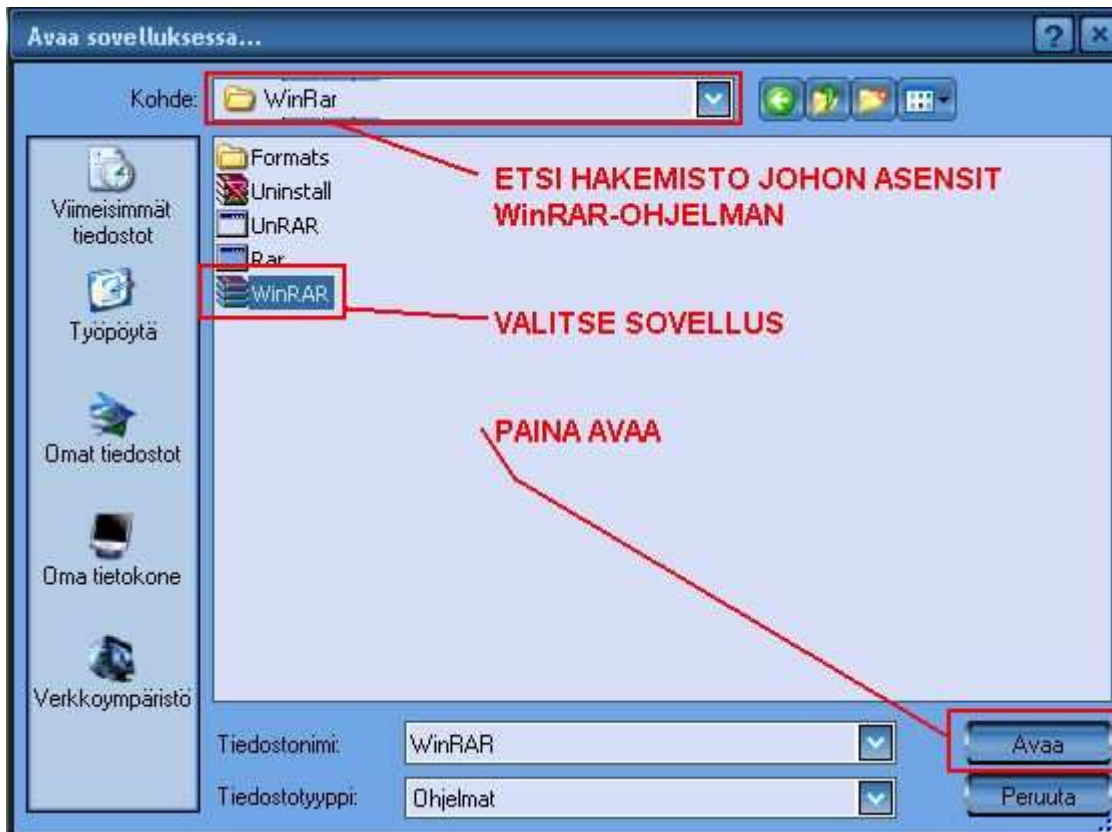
Avaa sovelluksessa...

Kohde: WinRar

Viimeisimmät tiedostot

Työpöytä

Omat tiedostot

Oma tietokone

Verkkoympäristö

Formats
Uninstall
UnRAR
Rar
WinRAR

ETSI HAKEMISTO JOHON ASENSIT WinRAR-OHJELMAN

VALITSE SOVELLUS

PAINA AVAA

Tiedostonimi: WinRAR

Tiedostotyyppi: Ohjelmat

Avaa

Peruuta